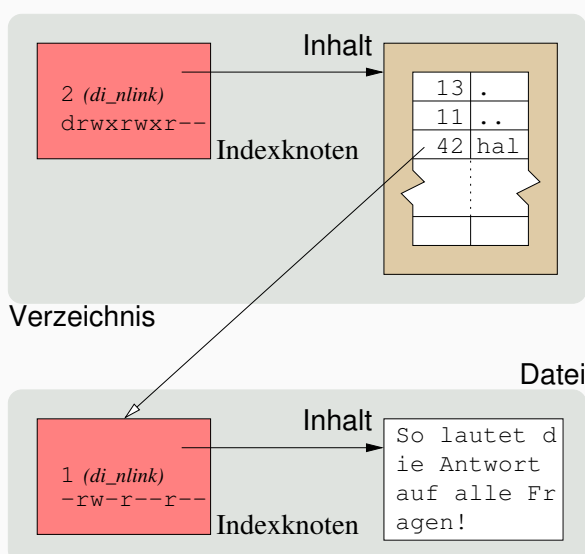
Inhalt

2 *(di_nlink)*
drwxrwxr--

Indexknoten

| 13 | . |
|---|---|
| 11 | .. |
| 42 | hal |

Verzeichnis

Datei

Inhalt

1 *(di_nlink)*
-rw-r--r--

Indexknoten

So lautet d
ie Antwort
auf alle Fr
agen!